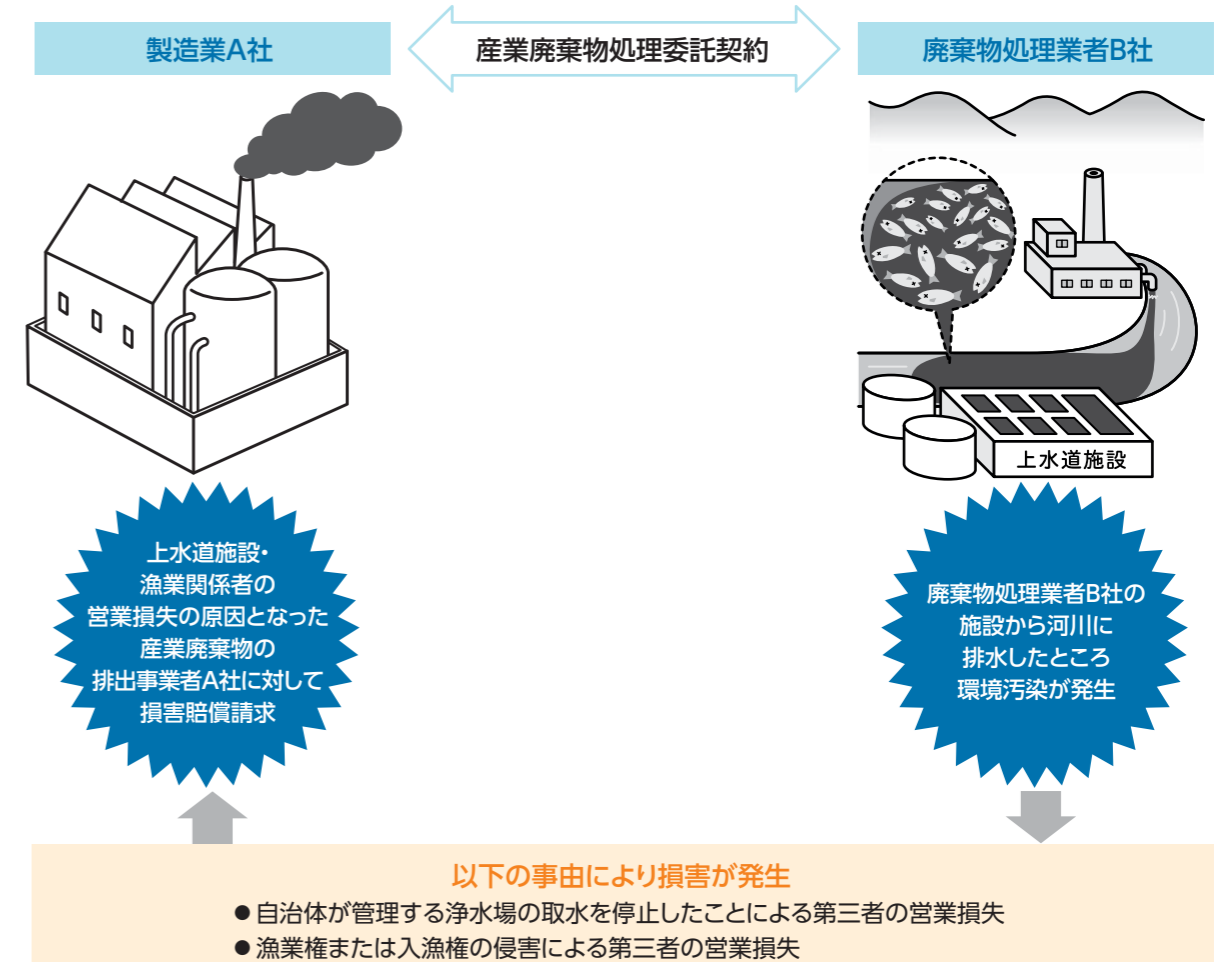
製造業A社

産業廃棄物処理委託契約

廃棄物処理業者B社

上水道施設

上水道施設・漁業関係者の営業損失の原因となった産業廃棄物の排出事業者A社に対して損害賠償請求

廃棄物処理業者B社の施設から河川に排水したところ環境汚染が発生

以下の事由により損害が発生

● 自治体が管理する浄水場の取水を停止したことによる第三者の営業損失

● 漁業権または入漁権の侵害による第三者の営業損失